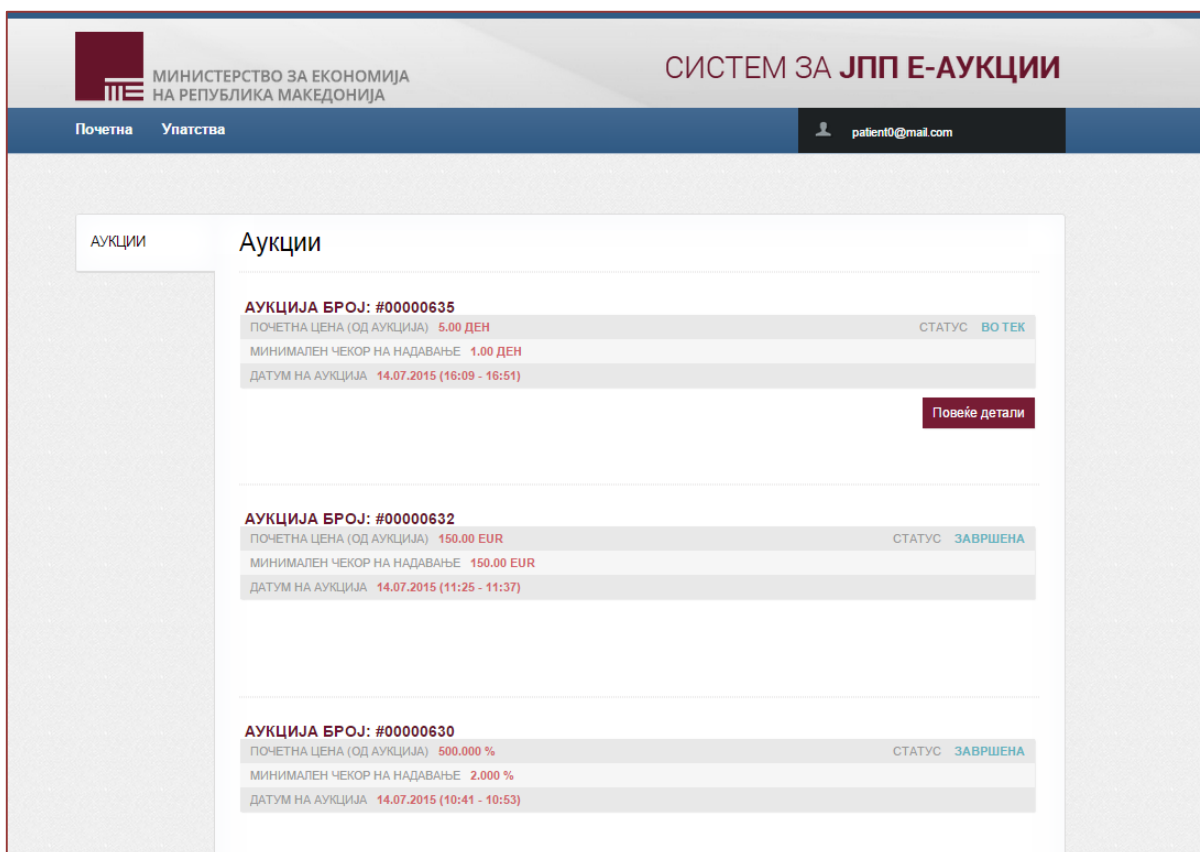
МИНИСТЕРСТВО ЗА ЕКОНОМИЈА
НА РЕПУБЛИКА МАКЕДОНИЈА

СИСТЕМ ЗА ЈПП Е-АУКЦИИ

Почетна Упатства

patient0@mail.com

АУКЦИИ

Аукции

АУКЦИЈА БРОЈ: #00000635

| | |
|---|---|
| ПОЧЕТНА ЦЕНА (ОД АУКЦИЈА) 5.00 ДЕН | СТАТУС ВО ТЕК |
| МИНИМАЛЕН ЧЕКОР НА НАДАВАЊЕ 1.00 ДЕН | |
| ДАТУМ НА АУКЦИЈА 14.07.2015 (16:09 - 16:51) | |

Повеќе детали

АУКЦИЈА БРОЈ: #00000632

| | |
|---|---|
| ПОЧЕТНА ЦЕНА (ОД АУКЦИЈА) 150.00 EUR | СТАТУС ЗАВРШЕНА |
| МИНИМАЛЕН ЧЕКОР НА НАДАВАЊЕ 150.00 EUR | |
| ДАТУМ НА АУКЦИЈА 14.07.2015 (11:25 - 11:37) | |

АУКЦИЈА БРОЈ: #00000630

| | |
|---|---|
| ПОЧЕТНА ЦЕНА (ОД АУКЦИЈА) 500.000 % | СТАТУС ЗАВРШЕНА |
| МИНИМАЛЕН ЧЕКОР НА НАДАВАЊЕ 2.000 % | |
| ДАТУМ НА АУКЦИЈА 14.07.2015 (10:41 - 10:53) | |